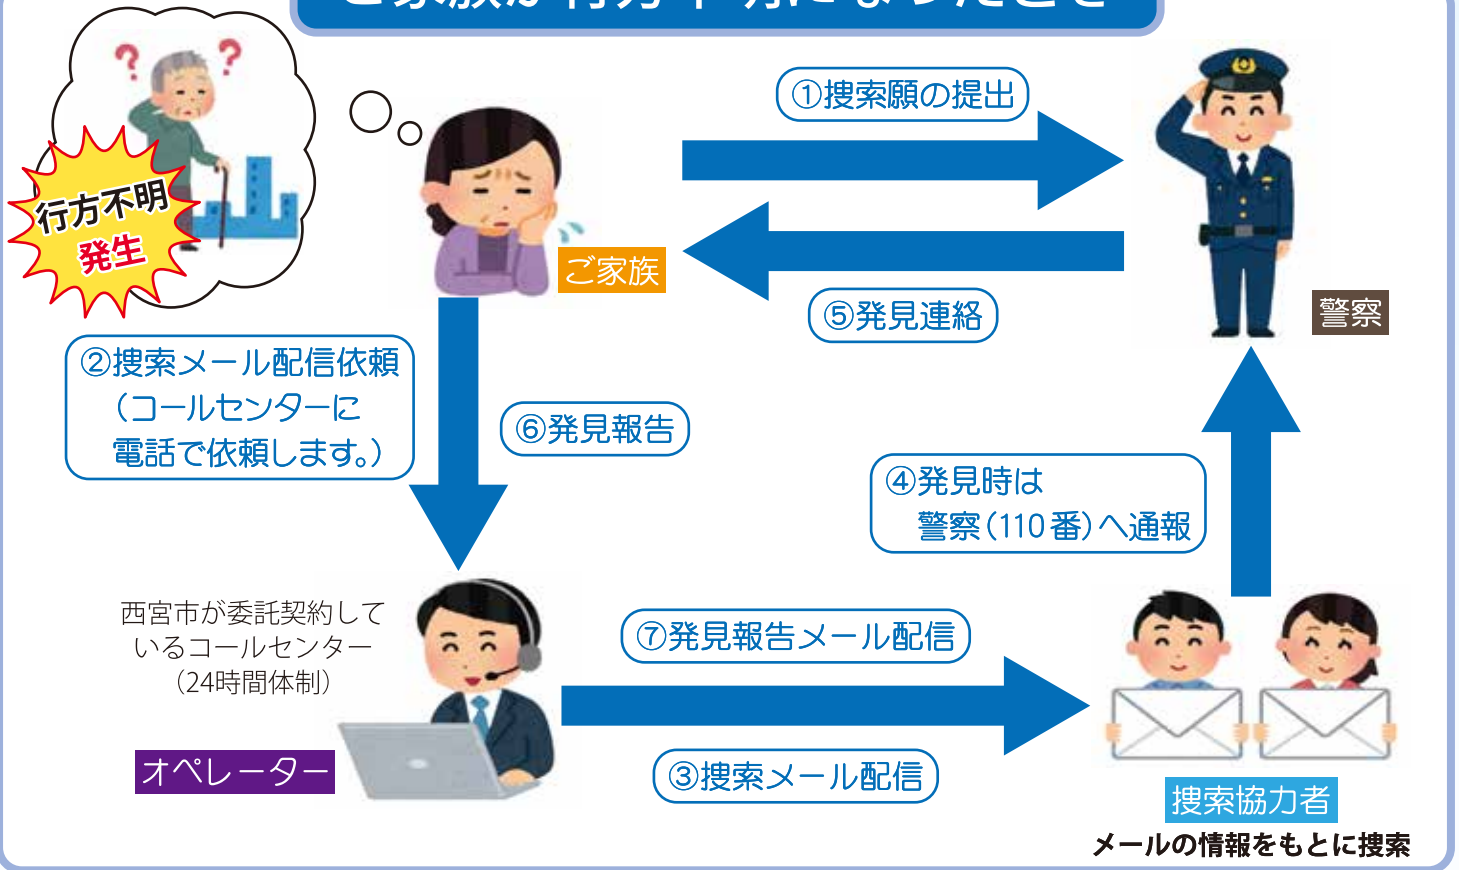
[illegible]

?
?

行方不明
発生

ご家族

①捜索願の提出

⑤発見連絡

警察

②捜索メール配信依頼
（コールセンターに
電話で依頼します。）

⑥発見報告

④発見時は
警察（110番）へ通報

西宮市が委託契約しているコールセンター
（24時間体制）

オペレーター

⑦発見報告メール配信

③捜索メール配信

捜索協力者
メールの情報をもとに捜索